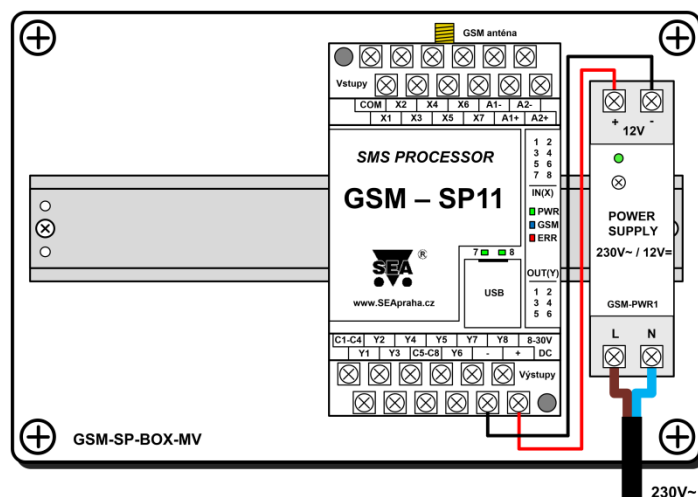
GSM anténa

Vstupy

COM X2 X4 X6 A1- A2-
X1 X3 X5 X7 A1+ A2+

SMS PROCESSOR

GSM – SP11

1 2
3 4
5 6
7 8
IN(X)

PWR
GSM
ERR

7 8

USB

OUT(Y)
1 2
3 4
5 6

SEA ®

www.SEApraha.cz

C1-C4 Y2 Y4 Y5 Y7 Y8 8-30V
Y1 Y3 C5-C8 Y6 - + DC

Výstupy

+ -
12V

POWER SUPPLY
230V~ / 12V=

GSM-PWR1

L N

GSM-SP-BOX-MV

230V~